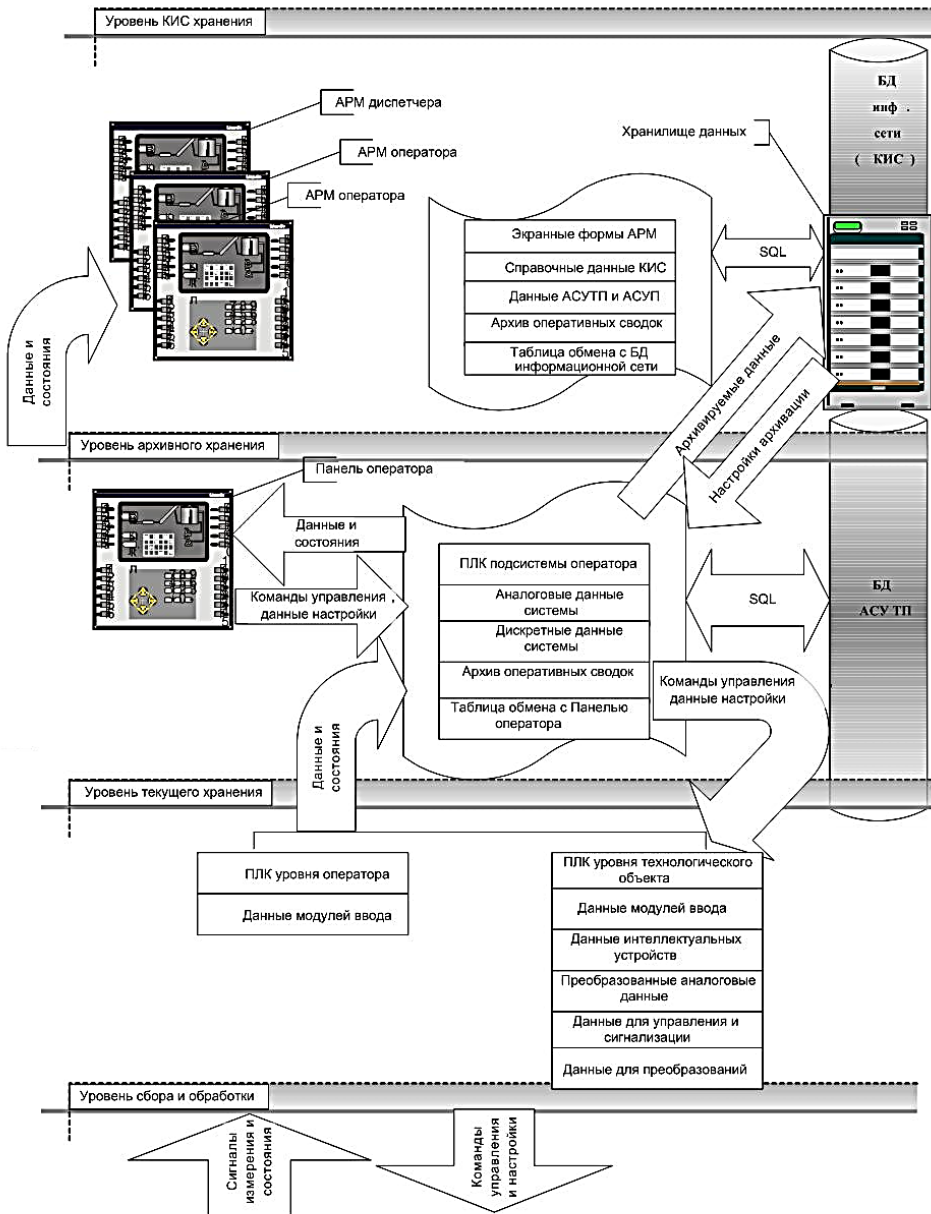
Уровень КИС хранения

АРМ диспетчера

АРМ оператора

АРМ оператора

Хранилище данных

БД инф. сети (КИС)

Экранные формы АРМ

Справочные данные КИС

Данные АСУТП и АСУП

Архив оперативных сводок

Таблица обмена с БД информационной сети

SQL

Данные и состояния

Архивируемые данные

Настройки архивации

Уровень архивного хранения

Панель оператора

Данные и состояния

Команды управления, данные настройки

ПЛК подсистемы оператора

Аналоговые данные системы

Дискретные данные системы

Архив оперативных сводок

Таблица обмена с Панелью оператора

SQL

БД АСУ ТП

Команды управления данные настройки

Данные и состояния

Уровень текущего хранения

ПЛК уровня оператора

Данные модулей ввода

ПЛК уровня технологического объекта

Данные модулей ввода

Данные интеллектуальных устройств

Преобразованные аналоговые данные

Данные для управления и сигнализации

Данные для преобразований

Уровень сбора и обработки

Сигналы измерения и состояния

Команды управления и настройки